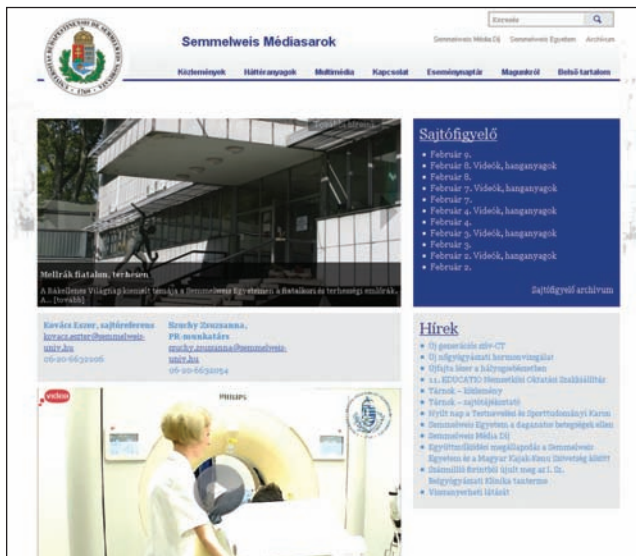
Keresés

Semmelweis Médiasarok

Semmelweis Média Díj Semmelweis Egyetem Archívum

Közlemények Háttéranyagok Multimédia Kapcsolat Eseménynaptár Magunkról Belső tartalom

Mellrák fiatalon, terhesen

A Rákellenes Világnap kiemelt témája a Semmelweis Egyetemen a fiatalkori és terhesség alatti emlőrák. A... [tovább]

Sajtófigyelő

- Február 9.
- Február 8. Videók, hanganyagok
- Február 8.
- Február 7. Videók, hanganyagok
- Február 7.
- Február 4. Videók, hanganyagok
- Február 4.
- Február 3. Videók, hanganyagok
- Február 3.
- Február 2. Videók, hanganyagok
- Február 2.

Sajtófigyelő archívum

Kovács Eszter, sajtóreferens
kovacs.eszter@semmelweis-univ.hu
06-20-6632006

Kruchy Zsuzsanna, PR-munkatárs
kruchy.zsuzsanna@semmelweis-univ.hu
06-20-6632054

Hírek

- Új generációs szív-CT
- Új nőgyógyászati hormonvizsgálat
- Újfajta lézer a hályogsebészetben
- 11. EDUCATIO Nemzetközi Oktatási Szakkiállítás
- Tárnok – közlemény
- Tárnok – sajtótájékoztató
- Nyílt nap a Testnevelési és Sportstudományi Karon
- Semmelweis Egyetem a daganatos betegségek ellen
- Semmelweis Média Díj
- Együttműködési megállapodás a Semmelweis Egyetem és a Magyar Rákellenes Liga között
- Diákmilliós Botorbál nyílt meg az I. sz. Belgyógyászati Klinika tantermében
- Visszanyerheti látását

video

PHILIPS